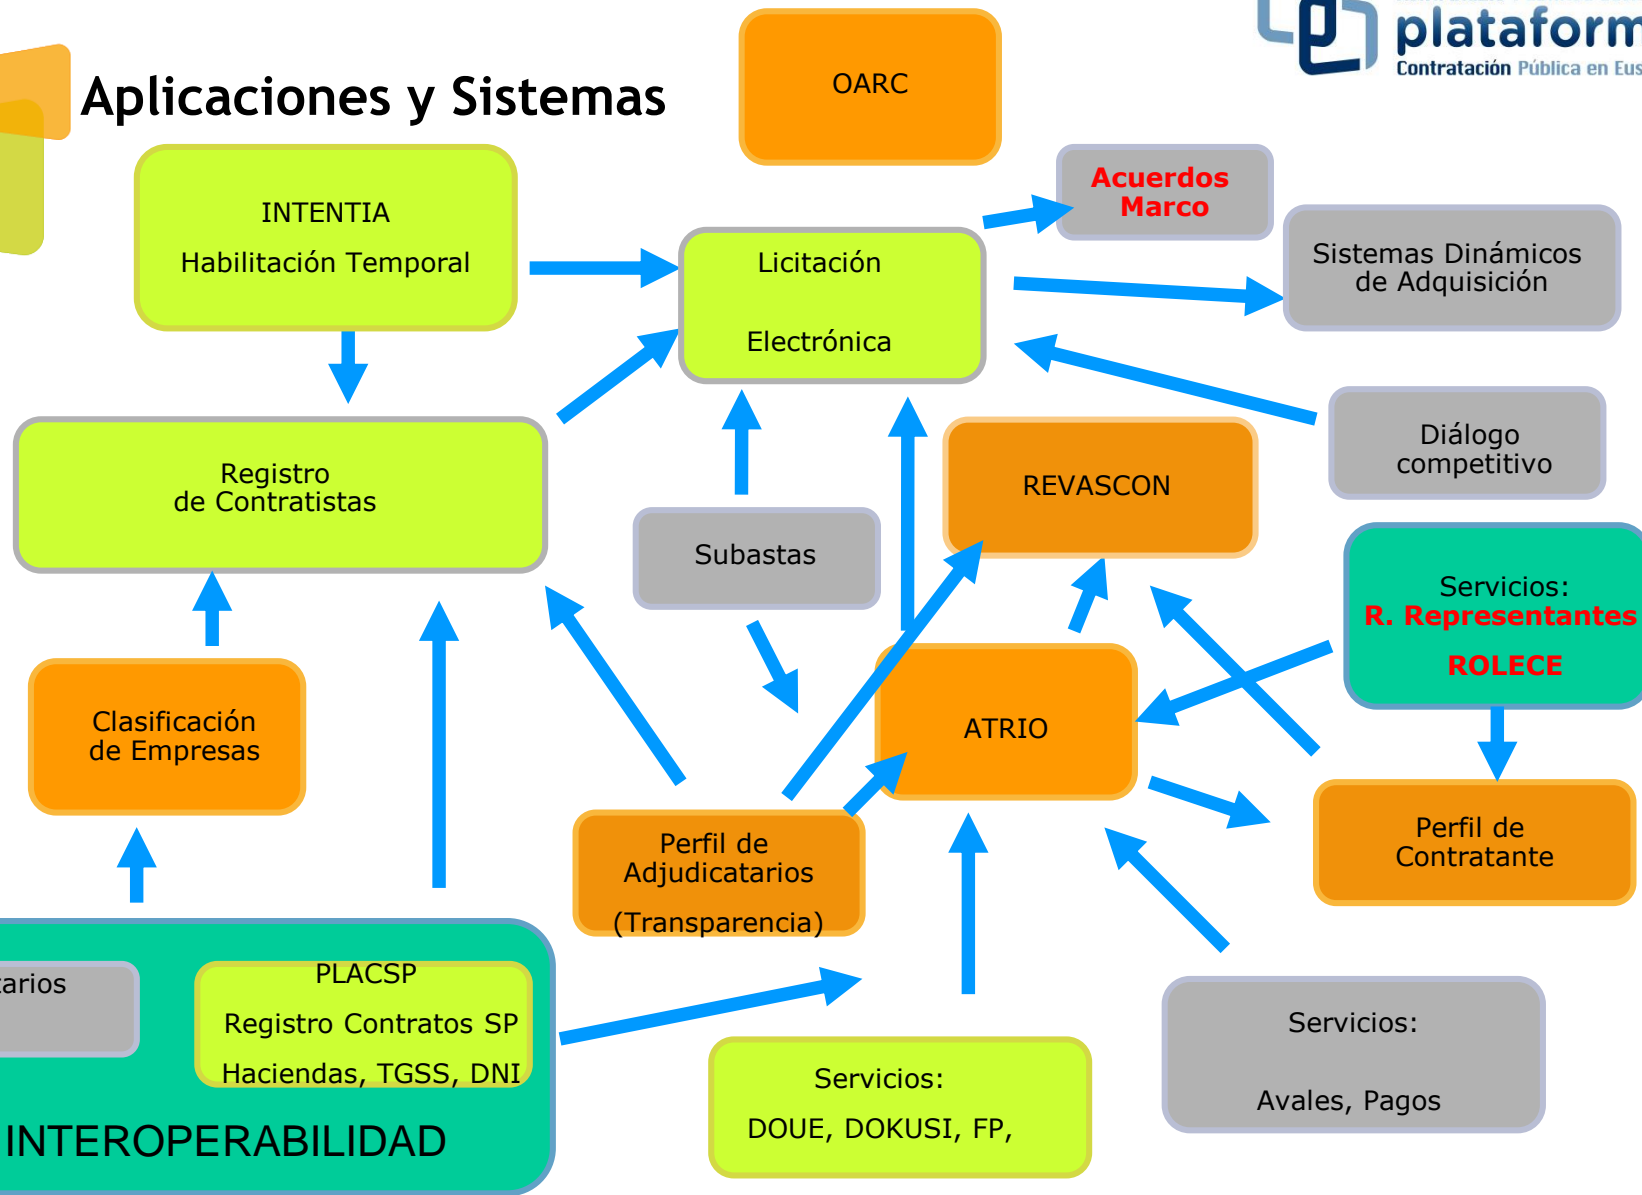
plataform
Contratación Pública en Eus

Aplicaciones y Sistemas

OARC

INTENTIA
Habilitación Temporal

Licitación
Electrónica

Acuerdos Marco

Sistemas Dinámicos de Adquisición

Diálogo competitivo

Registro de Contratistas

Subastas

REVASCON

Servicios:
R. Representantes
ROLECE

Clasificación de Empresas

ATRIO

Perfil de Adjudicatarios
(Transparencia)

Perfil de Contratante

tarios

PLACSP
Registro Contratos SP
Haciendas, TGSS, DNI

INTEROPERABILIDAD

Servicios:
DOUE, DOKUSI, FP,

Servicios:
Avales, Pagos